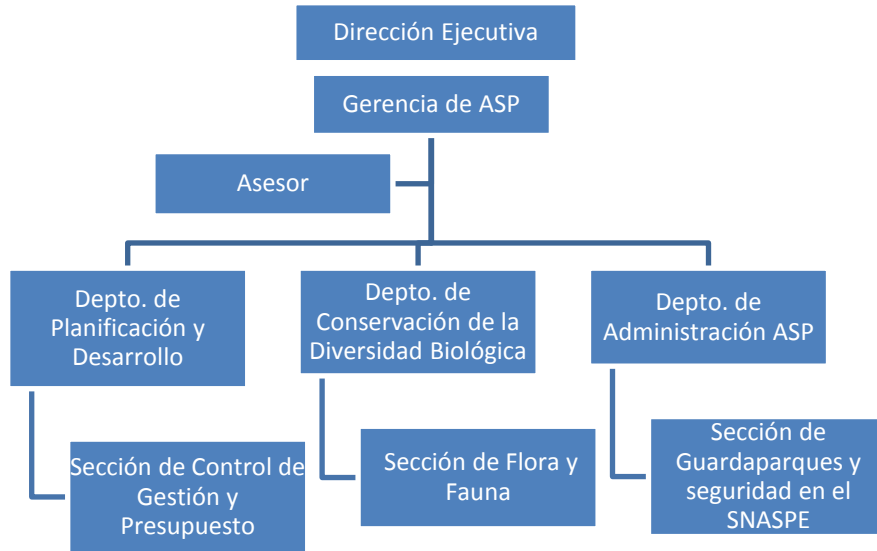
Dirección Ejecutiva

Gerencia de ASP

Asesor

Depto. de Planificación y Desarrollo

Depto. de Conservación de la Diversidad Biológica

Depto. de Administración ASP

Sección de Control de Gestión y Presupuesto

Sección de Flora y Fauna

Sección de Guardaparques y seguridad en el SNASPE